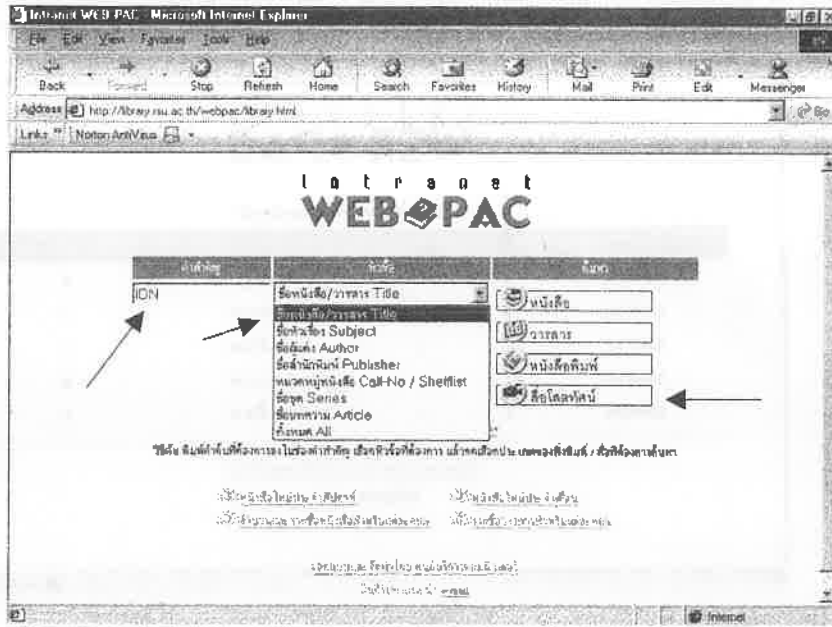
Intranet WEB PAC - Microsoft Internet Explorer

File Edit View Favorites Tools Help

Back Forward Stop Refresh Home Search Favorites History Mail Print Edit Messenger

Address http://library.rsu.ac.th/webpac/library.html Go

Links Norton AntiVirus

Intranet
WEB PAC

| คำสำคัญ | หัวข้อ | ค้นหา |
|---|---|---|
| ION | ชื่อหนังสือ/วารสาร Title | หนังสือ |
| | ชื่อหนังสือ/วารสาร Title | วารสาร |
| | ชื่อหัวเรื่อง Subject | หนังสือพิมพ์ |
| | ชื่อผู้แต่ง Author | สื่อโสตทัศน์ |
| | ชื่อสำนักพิมพ์ Publisher | |
| | หมวดหมู่หนังสือ Call-No / Shelflist | |
| | ชื่อชุด Series | |
| | ชื่อบทความ Article | |
| | ทั้งหมด All | |

วิธีค้น พิมพ์คำค้นที่ต้องการลงในช่องคำสำคัญ เลือกหัวข้อที่ต้องการ แล้วกดเลือกประเภทของสิ่งพิมพ์ / สื่อที่ต้องการค้นหา

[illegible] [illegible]

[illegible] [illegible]

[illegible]

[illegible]

Internet